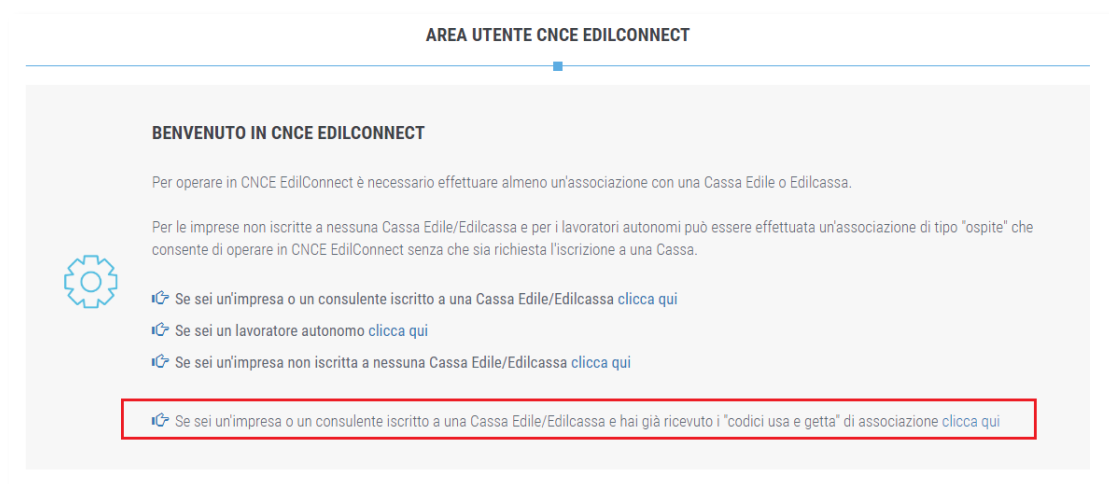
AREA UTENTE CNCE EDILCONNECT

BENVENUTO IN CNCE EDILCONNECT

Per operare in CNCE EdilConnect è necessario effettuare almeno un'associazione con una Cassa Edile o Edilcassa.

Per le imprese non iscritte a nessuna Cassa Edile/Edilcassa e per i lavoratori autonomi può essere effettuata un'associazione di tipo "ospite" che consente di operare in CNCE EdilConnect senza che sia richiesta l'iscrizione a una Cassa.

Se sei un'impresa o un consulente iscritto a una Cassa Edile/Edilcassa clicca qui

Se sei un lavoratore autonomo clicca qui

Se sei un'impresa non iscritta a nessuna Cassa Edile/Edilcassa clicca qui

Se sei un'impresa o un consulente iscritto a una Cassa Edile/Edilcassa e hai già ricevuto i "codici usa e getta" di associazione clicca qui